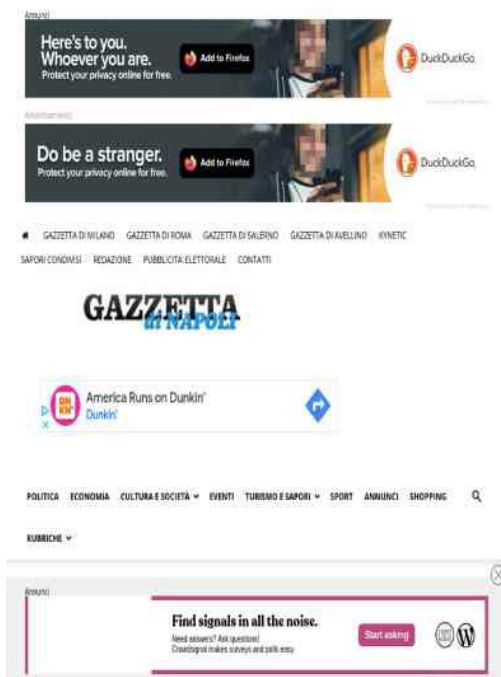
Annunci

Here's to you. Whoever you are.
Protect your privacy online for free.
Add to Firefox
DuckDuckGo

Advertisement

Do be a stranger.
Protect your privacy online for free.
Add to Firefox
DuckDuckGo

GAZZETTA DI MILANO   GAZZETTA DI ROMA   GAZZETTA DI SALERNO   GAZZETTA DI AVELLINO   KYNETIC
SAPORI CONDIVISI   REDAZIONE   PUBBLICITÀ ELETTORALE   CONTATTI

GAZZETTA di NAPOLI

America Runs on Dunkin'
Dunkin'

POLITICA   ECONOMIA   CULTURA E SOCIETÀ   EVENTI   TURISMO E SAPORI   SPORT   ANNUNCI   SHOPPING

RUBRICHE

Annunci

Find signals in all the noise.
Need answers? Ask questions!
Crowdsignal makes surveys and polls easy.
Start asking